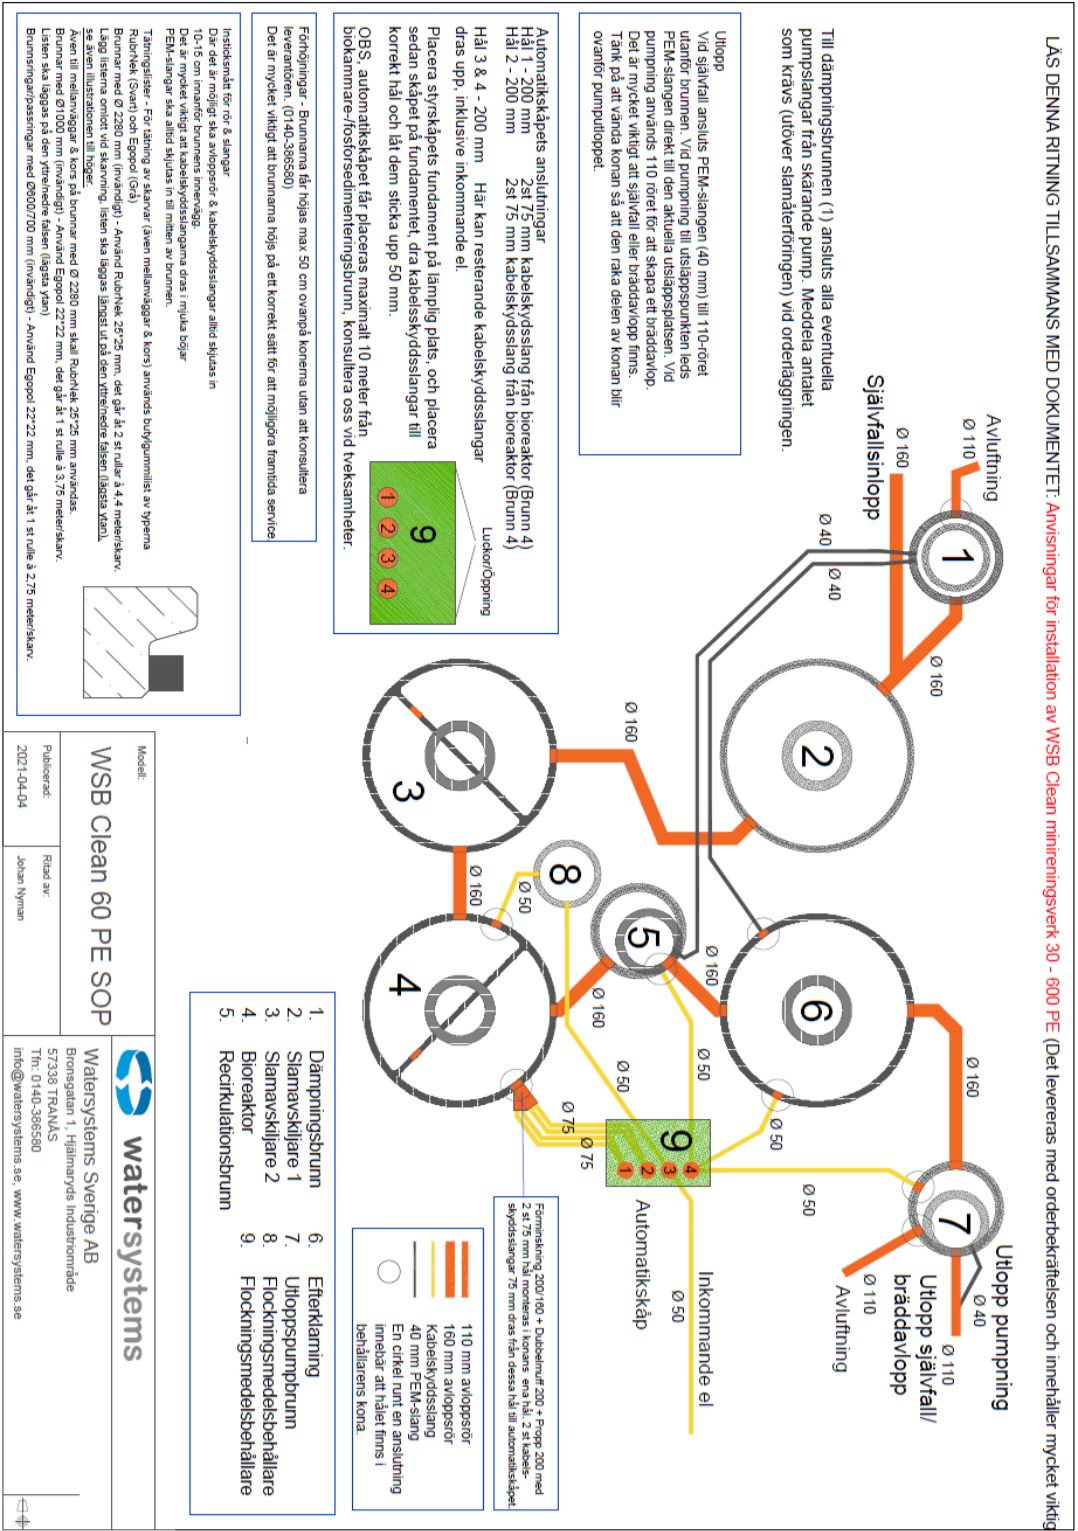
LÄS DENNA RITNING TILLSAMMANS MED DOKUMENTET: Anvisningar för installation av WSB Clean minireningsverk 30 - 600 PE (Det levereras med orderbekräftelsen och innehåller mycket viktig

Till dämpningsbrunnen (1) ansluts alla eventuella pumpslangar från skärande pump. Meddela antalet som krävs (utöver slamåterföringen) vid orderläggningen.

Utlopp
Vid självfall ansluts PEM-slangen (40 mm) till 110-röret utanför brunnen. Vid pumpning till utsläppspunkten leds PEM-slangen direkt till den aktuella utsläppsplatsen. Vid pumpning används 110 röret för att skapa ett bräddavlopp. Det är mycket viktigt att självfall eller bräddavlopp finns. Tänk på att vända konan så att den raka delen av konan blir ovanför pumputloppet.

Automatikskåpets anslutningar
Hål 1 - 200 mm 2st 75 mm kabelskyddslang från bioreaktor (Brunn 4)
Hål 2 - 200 mm 2st 75 mm kabelskyddslang från bioreaktor (Brunn 4)
Hål 3 & 4 - 200 mm Här kan resterande kabelskyddslangar dras upp, inklusive inkommande el.
Placera styrskåpets fundament på lämplig plats, och placera sedan skåpet på fundamentet, dra kabelsskyddsslangar till korrekt hål och låt dem sticka upp 50 mm.
OBS, automatikskåpet får placeras maximalt 10 meter från biokammare-/fosforsedimenteringsbrunn, konsultera oss vid tveksamheter.

Luckor/Öppning

Förhöjningar - Brunnarna får höjas max 50 cm ovanpå konerna utan att konsultera leverantören. (0140-386580)
Det är mycket viktigt att brunnarna höjs på ett korrekt sätt för att möjliggöra framtida service.

Instickssmått för rör & slangar
Där det är möjligt ska avloppsrör & kabelskyddsslangar alltid skjutas in 10-15 cm innanför brunnens innervägg.
Det är mycket viktigt att kabelskyddslangarna dras i mjuka bågar
PEM-slangar ska alltid skjutas in till mitten av brunnen.

Tätningslister - För tätning av skarvar (även mellanväggar & kors) används butylgummilist av typerna RubrNek (Svart) och Egopol (Grå)
Brunnar med Ø 2280 mm (invändigt) - Använd RubrNek 25*25 mm, det går åt 2 st rullar à 4,4 meter/skarv.
Lägg listerna omlott vid skarvning, listen ska läggas längst ut på den yttre/nedre falsen (lägsta ytan) se även illustrationen till höger.
Även till mellanväggar & kors på brunnar med Ø 2280 mm skall RubrNek 25*25 mm användas.
Brunnar med Ø1000 mm (invändigt) - Använd Egopol 22*22 mm, det går åt 1 st rulle à 3,75 meter/skarv.
Listen ska läggas på den yttre/nedre falsen (lägsta ytan)
Brunnsinpassningar med Ø600/700 mm (invändigt) - Använd Egopol 22*22 mm, det går åt 1 st rulle à 2,75 meter/skarv.

Avluftning
Ø 110
Ø 160
Självfallsinlopp
Ø 40
Ø 40
Ø 160
Ø 160
Ø 160
Ø 160
Ø 50
Ø 160
Ø 160
Ø 50
Ø 50
Ø 50
Ø 50
Ø 75
Ø 75
Ø 50
Ø 160
Ø 40
Ø 110
Ø 110
Utlopp pumpning
Utlopp självfall/ bräddavlopp
Avluftning
Inkommande el
Automatikskåp
Ø 50
1 2 3 4 5 6 7 8 9

Förminskning 200/160 + Dubbelmuff 200 + Propp 200 med 2 st 75 mm hål monteras i konans ena hål. 2 st kabelskyddsslangar 75 mm dras från dessa hål till automatikskåpet.

1. Dämpningsbrunn
2. Slamavskiljare 1
3. Slamavskiljare 2
4. Bioreaktor
5. Recirkulationsbrunn
6. Efterklarning
7. Utloppspumpbrunn
8. Flockningsmedelsbehållare
9. Flockningsmedelsbehållare

110 mm avloppsrör
160 mm avloppsrör
Kabelskyddsslang
40 mm PEM-slang
En cirkel runt en anslutning innebär att hålet finns i behållarens kona.

Modell:
WSB Clean 60 PE SOP
Publicerad:
2021-04-04
Ritad av:
Johan Nyman

watersystems
Watersystems Sverige AB
Bronsgatan 1, Hjälmaryds Industriområde
57338 TRANÅS
Tfn: 0140-386580
info@watersystems.se, www.watersystems.se